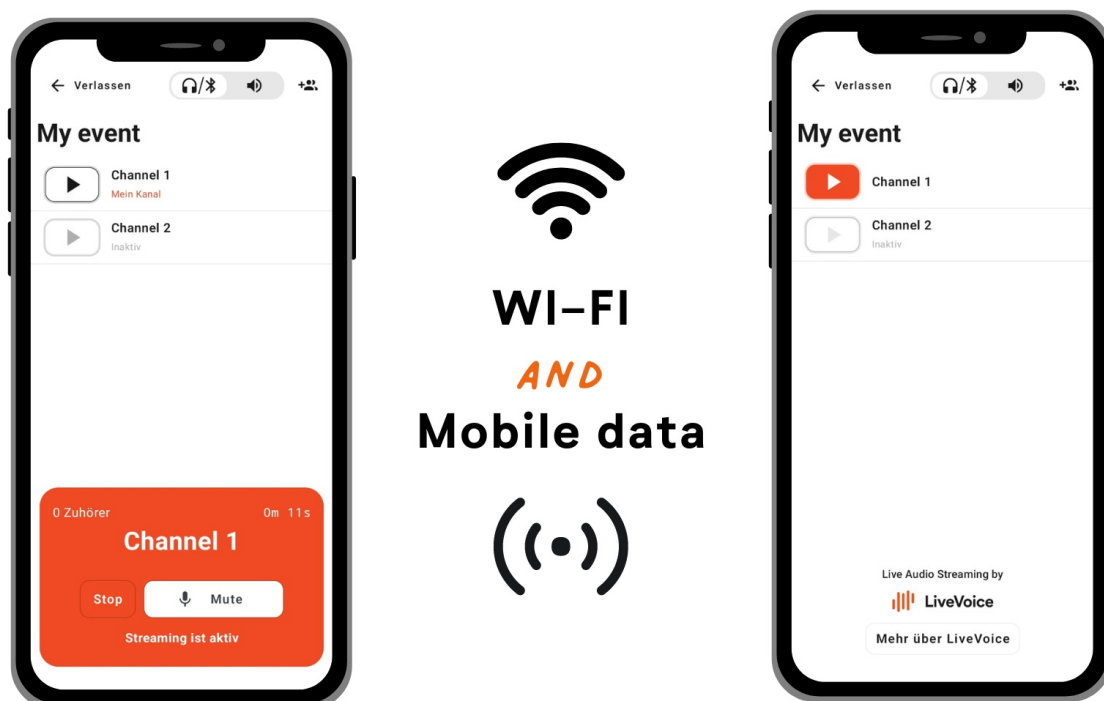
← Verlassen

My event

Channel 1
Mein Kanal

Channel 2
Inaktiv

0 Zuhörer
0m 11s

Channel 1

Stop
Mute

Streaming ist aktiv

WI-FI
AND
Mobile data

← Verlassen

My event

Channel 1

Channel 2
Inaktiv

Live Audio Streaming by
LiveVoice

Mehr über LiveVoice